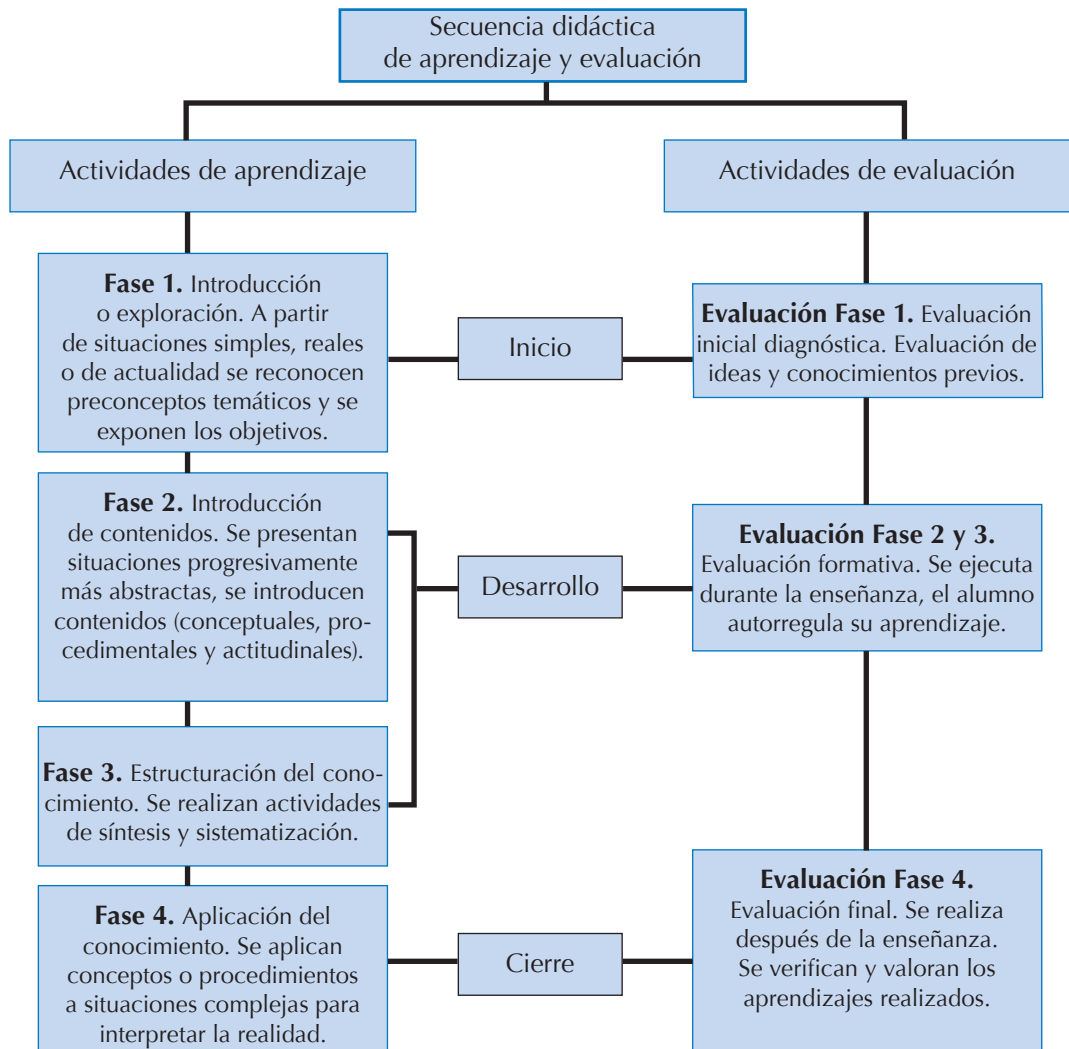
Secuencia didáctica de aprendizaje y evaluación

Actividades de aprendizaje

Actividades de evaluación

**Fase 1.** Introducción o exploración. A partir de situaciones simples, reales o de actualidad se reconocen preconceptos temáticos y se exponen los objetivos.

Inicio

**Evaluación Fase 1.** Evaluación inicial diagnóstica. Evaluación de ideas y conocimientos previos.

**Fase 2.** Introducción de contenidos. Se presentan situaciones progresivamente más abstractas, se introducen contenidos (conceptuales, procedimentales y actitudinales).

Desarrollo

**Evaluación Fase 2 y 3.** Evaluación formativa. Se ejecuta durante la enseñanza, el alumno autorregula su aprendizaje.

**Fase 3.** Estructuración del conocimiento. Se realizan actividades de síntesis y sistematización.

**Fase 4.** Aplicación del conocimiento. Se aplican conceptos o procedimientos a situaciones complejas para interpretar la realidad.

Cierre

**Evaluación Fase 4.** Evaluación final. Se realiza después de la enseñanza. Se verifican y valoran los aprendizajes realizados.